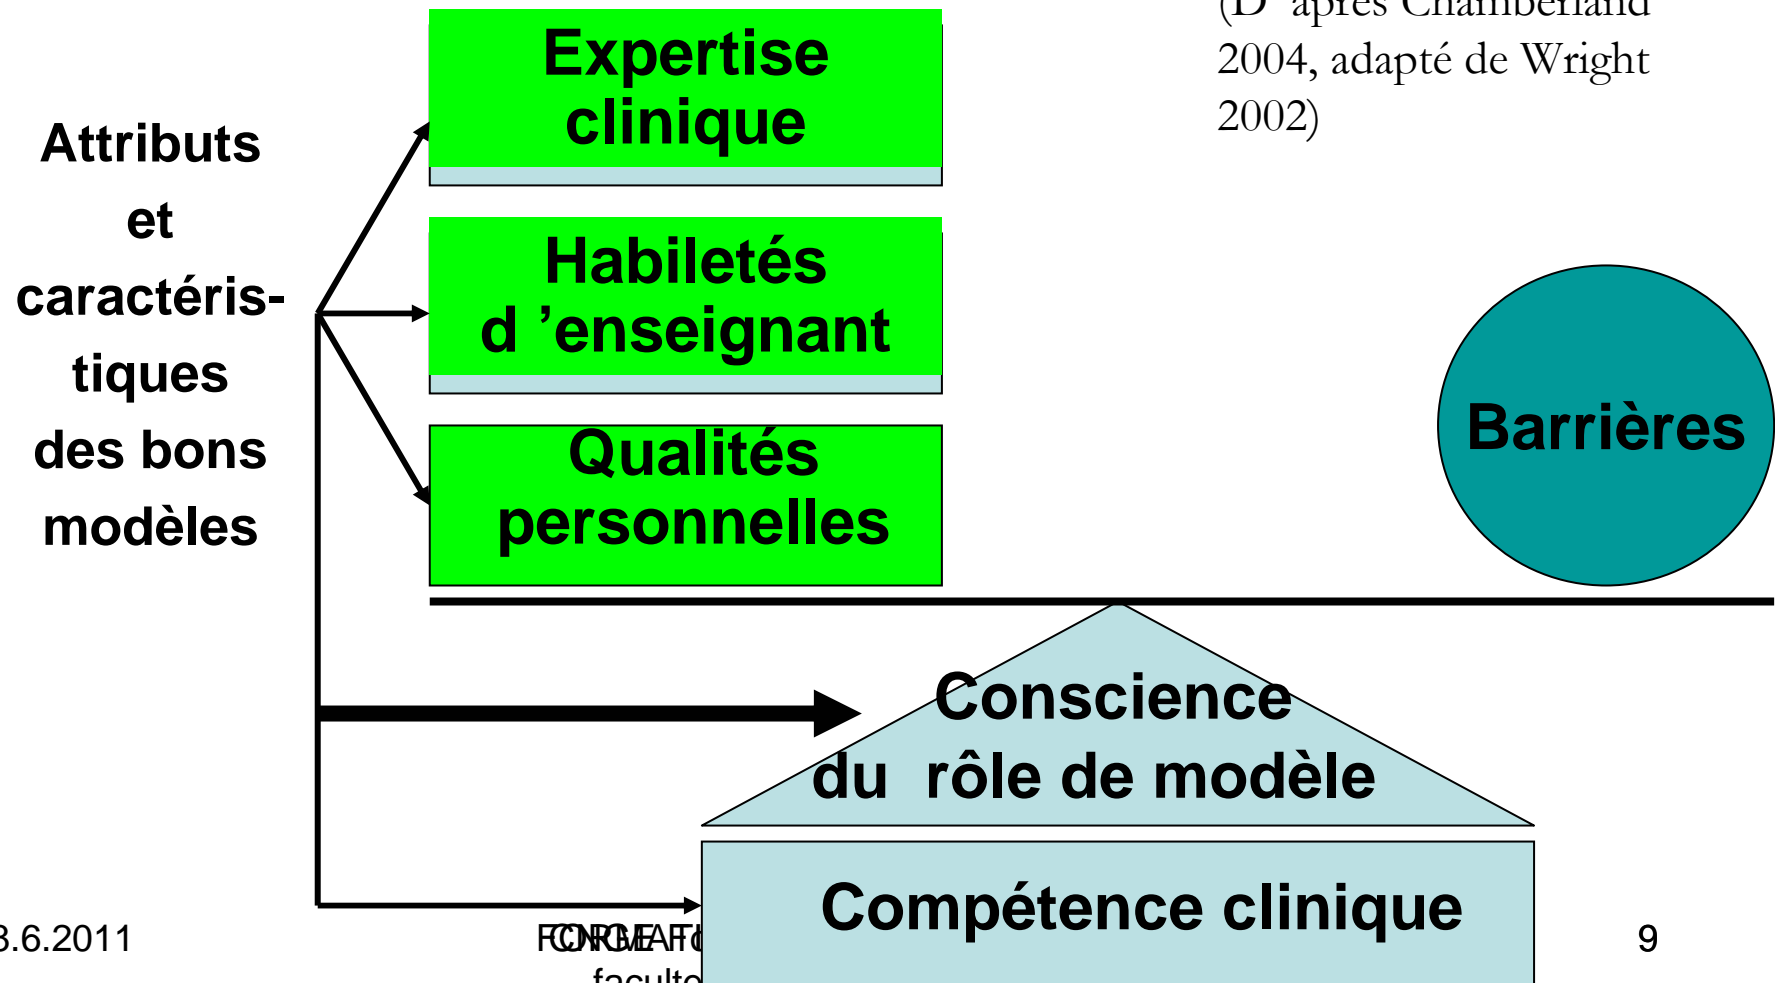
(D'après Chamberland 2004, adapté de Wright 2002)

Attributs et caractéristiques des bons modèles

Expertise clinique

Habiletés d 'enseignant

Qualités personnelles

Barrières

Conscience du rôle de modèle

Compétence clinique

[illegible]3.6.2011

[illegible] faculte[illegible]

9